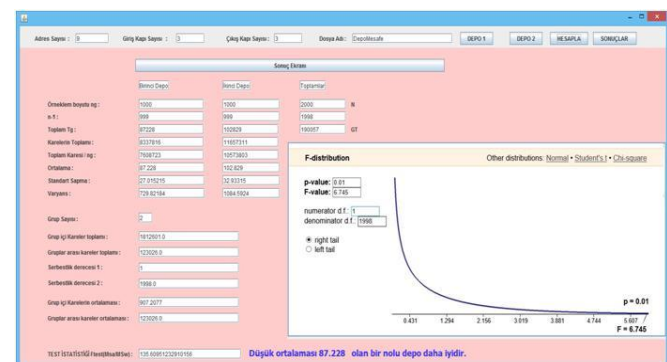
Adres Sayısı : 8   Giriş Kapı Sayısı : 3   Çıkış Kapı Sayısı : 3   Dosya Adı : DepoMesafe   DEPO 1   DEPO 2   HESAPLA   SONUÇLAR

Sonuç Ekranı

| | Birinci Depo | İkinci Depo | Toplamlar | |
|---|---|---|---|---|
| Örneklem boyutu ng : | 1000 | 1000 | 2000 | N |
| n-1 : | 999 | 999 | 1998 | |
| Toplam Tg : | 87228 | 102829 | 190057 | GT |
| Karelerin Toplamı : | 8337816 | 11657311 | | |
| Toplam Karesi / ng : | 7608723 | 10573603 | | |
| Ortalama : | 87.228 | 102.829 | | |
| Standart Sapma : | 27.015215 | 32.93215 | | |
| Varyans : | 729.82184 | 1084.5924 | | |

Grup Sayısı : 2

Grup içi Kareler toplamı : 1812601.0

Gruplar arası kareler toplamı : 123026.0

Serbestlik derecesi 1 : 1

Serbestlik derecesi 2 : 1998.0

Grup içi Karelerin ortalaması : 907.2077

Gruplar arası kareler ortalaması : 123026.0

TEST İSTATİSTİĞİ Ftest(MsaM/Sw) : 135.60951232910156   Düşük ortalaması 87.228 olan bir nolu depo daha iyidir.

F-distribution   Other distributions: Normal • Student's t • Chi-square

p-value: 0.01
F-value: 6.745

numerator d.f.: 1
denominator d.f.: 1998

right tail
left tail

p = 0.01

0.431   1.294   2.156   3.019   3.881   4.744   5.607
F = 6.745